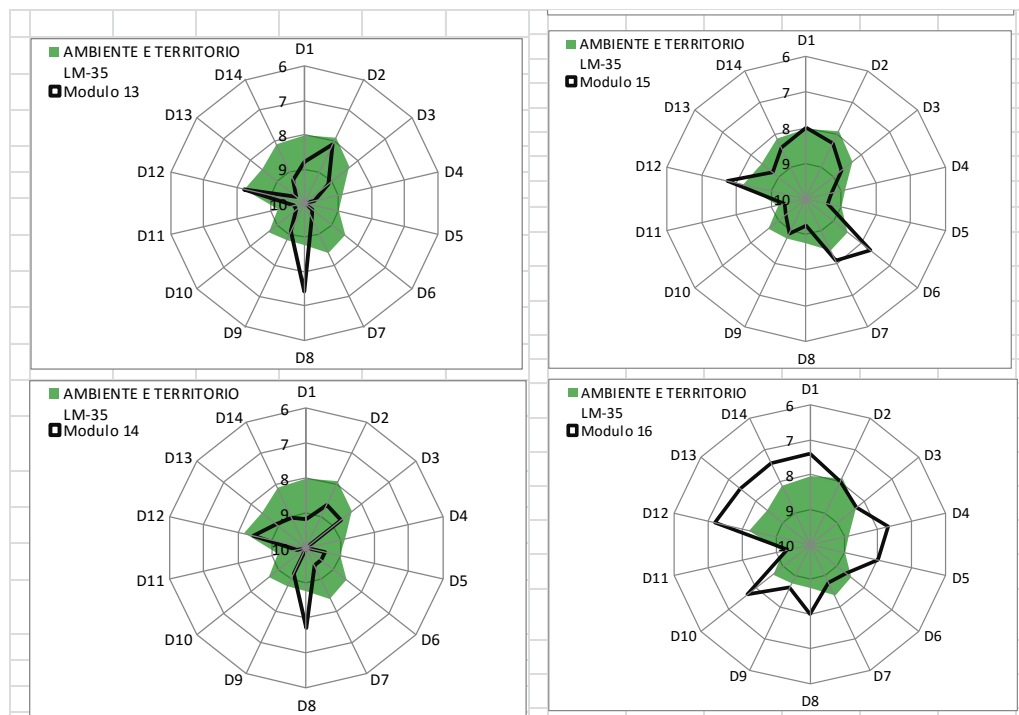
AMBIENTE E TERRITORIO LM-35
Modulo 13
D1 D2 D3 D4 D5 D6 D7 D8 D9 D10 D11 D12 D13 D14
6 7 8 9 10

AMBIENTE E TERRITORIO LM-35
Modulo 15
D1 D2 D3 D4 D5 D6 D7 D8 D9 D10 D11 D12 D13 D14
6 7 8 9 10

AMBIENTE E TERRITORIO LM-35
Modulo 14
D1 D2 D3 D4 D5 D6 D7 D8 D9 D10 D11 D12 D13 D14
6 7 8 9 10

AMBIENTE E TERRITORIO LM-35
Modulo 16
D1 D2 D3 D4 D5 D6 D7 D8 D9 D10 D11 D12 D13 D14
6 7 8 9 10